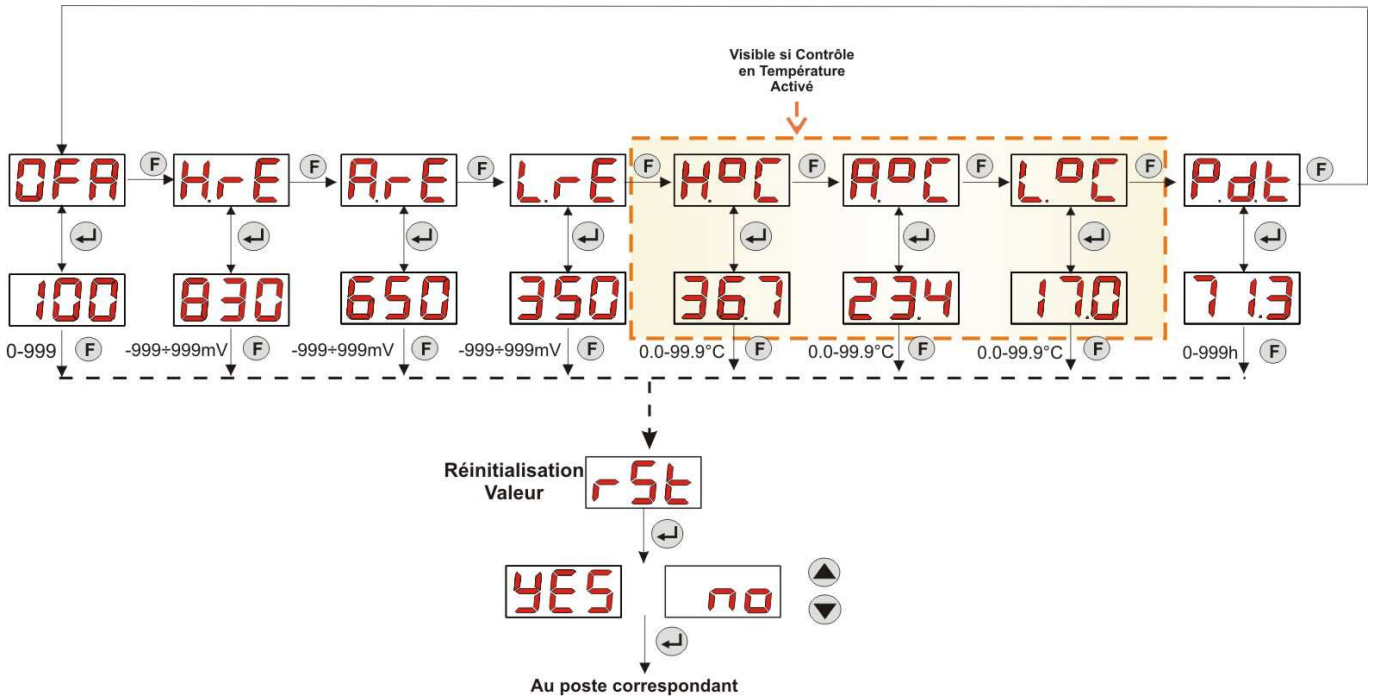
Visible si Contrôle en Température Activé

OFA F H.rE F A.rE F L.rE F H.°C F A.°C F L.°C F P.d.t F

100 830 650 350 36.7 23.4 17.0 71.3

0-999 F -999÷999mV F -999÷999mV F -999÷999mV F 0.0-99.9°C F 0.0-99.9°C F 0.0-99.9°C F 0-999h F

Réinitialisation Valeur rSt

YES no

Au poste correspondant